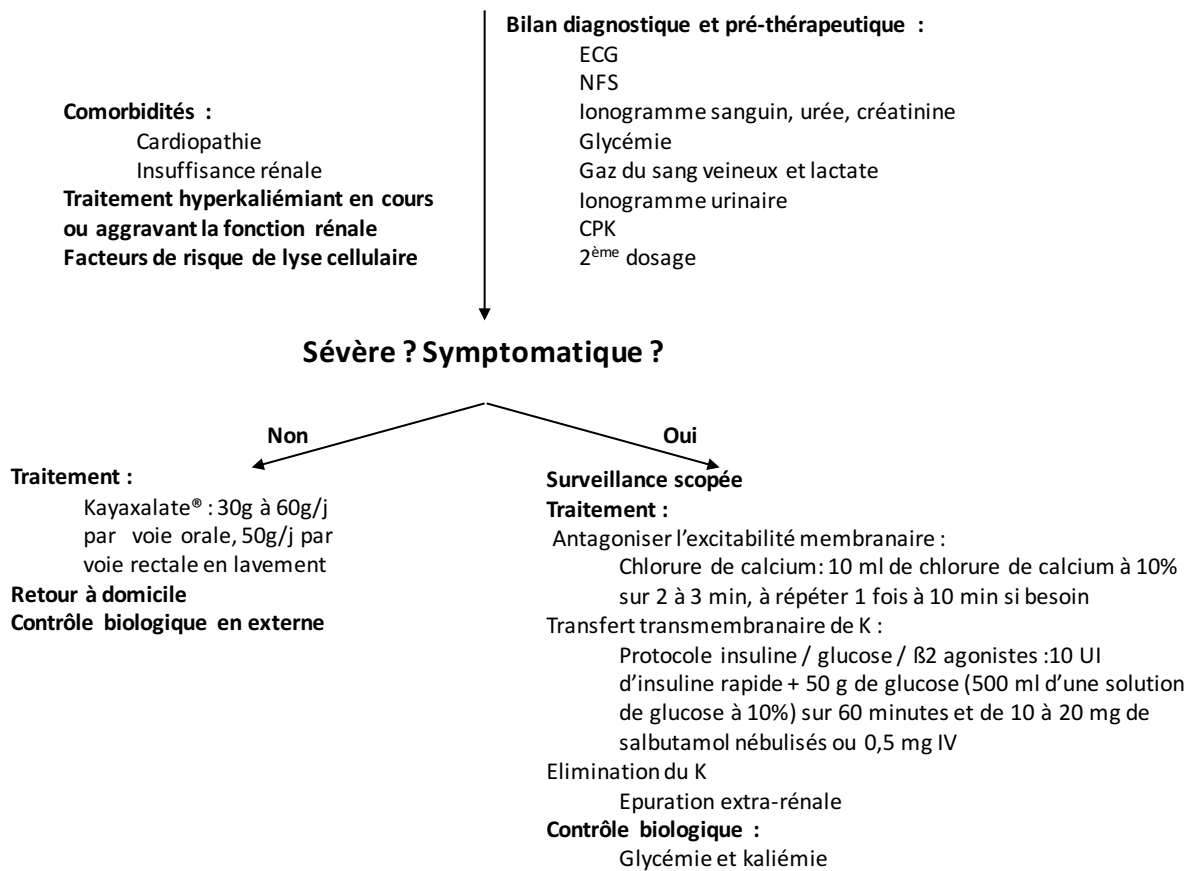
Comorbidités :
Cardiopathie
Insuffisance rénale
Traitement hyperkaliémiant en cours ou aggravant la fonction rénale
Facteurs de risque de lyse cellulaire

Bilan diagnostique et pré-thérapeutique :
ECG
NFS
Ionogramme sanguin, urée, créatinine
Glycémie
Gaz du sang veineux et lactate
Ionogramme urinaire
CPK
2$^{ème}$ dosage

Sévère ? Symptomatique ?

Non

Traitement :
Kayaxalate® : 30g à 60g/j par voie orale, 50g/j par voie rectale en lavement
Retour à domicile
Contrôle biologique en externe

Oui

Surveillance scopée
Traitement :
Antagoniser l'excitabilité membranaire :
Chlorure de calcium: 10 ml de chlorure de calcium à 10% sur 2 à 3 min, à répéter 1 fois à 10 min si besoin
Transfert transmembranaire de K :
Protocole insuline / glucose / ß2 agonistes :10 UI d'insuline rapide + 50 g de glucose (500 ml d'une solution de glucose à 10%) sur 60 minutes et de 10 à 20 mg de salbutamol nébulisés ou 0,5 mg IV
Elimination du K
Epuration extra-rénale
Contrôle biologique :
Glycémie et kaliémie